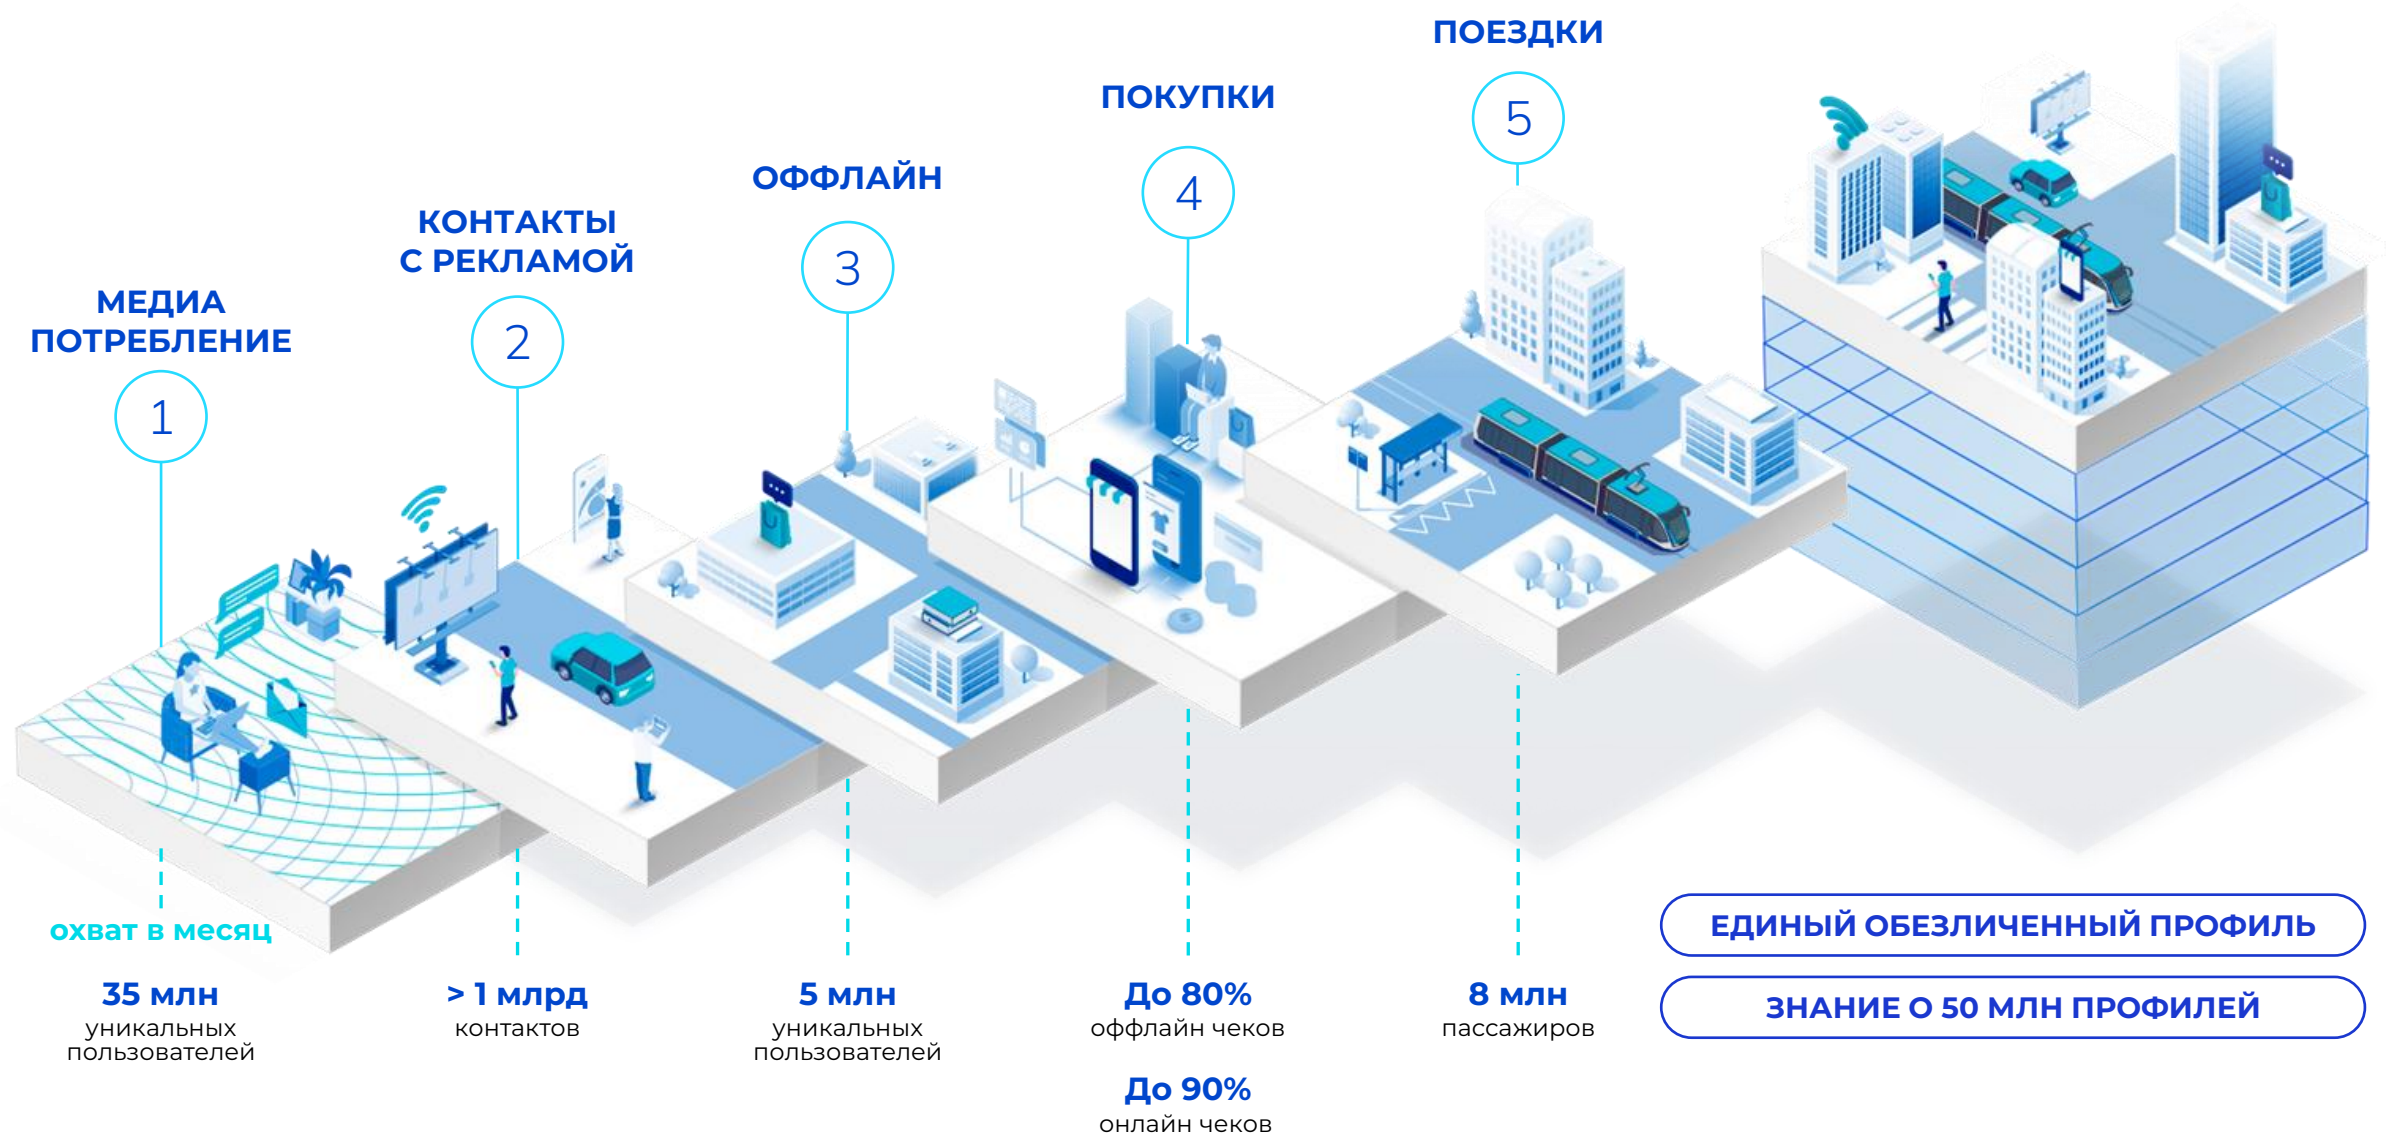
ПОЕЗДКИ

ПОКУПКИ

ОФФЛАЙН

КОНТАКТЫ С РЕКЛАМОЙ

МЕДИА ПОТРЕБЛЕНИЕ

1

2

3

4

5

охват в месяц

35 млн
уникальных пользователей

> 1 млрд
контактов

5 млн
уникальных пользователей

До 80%
оффлайн чеков

До 90%
онлайн чеков

8 млн
пассажиров

ЕДИНЫЙ ОБЕЗЛИЧЕННЫЙ ПРОФИЛЬ

ЗНАНИЕ О 50 МЛН ПРОФИЛЕЙ